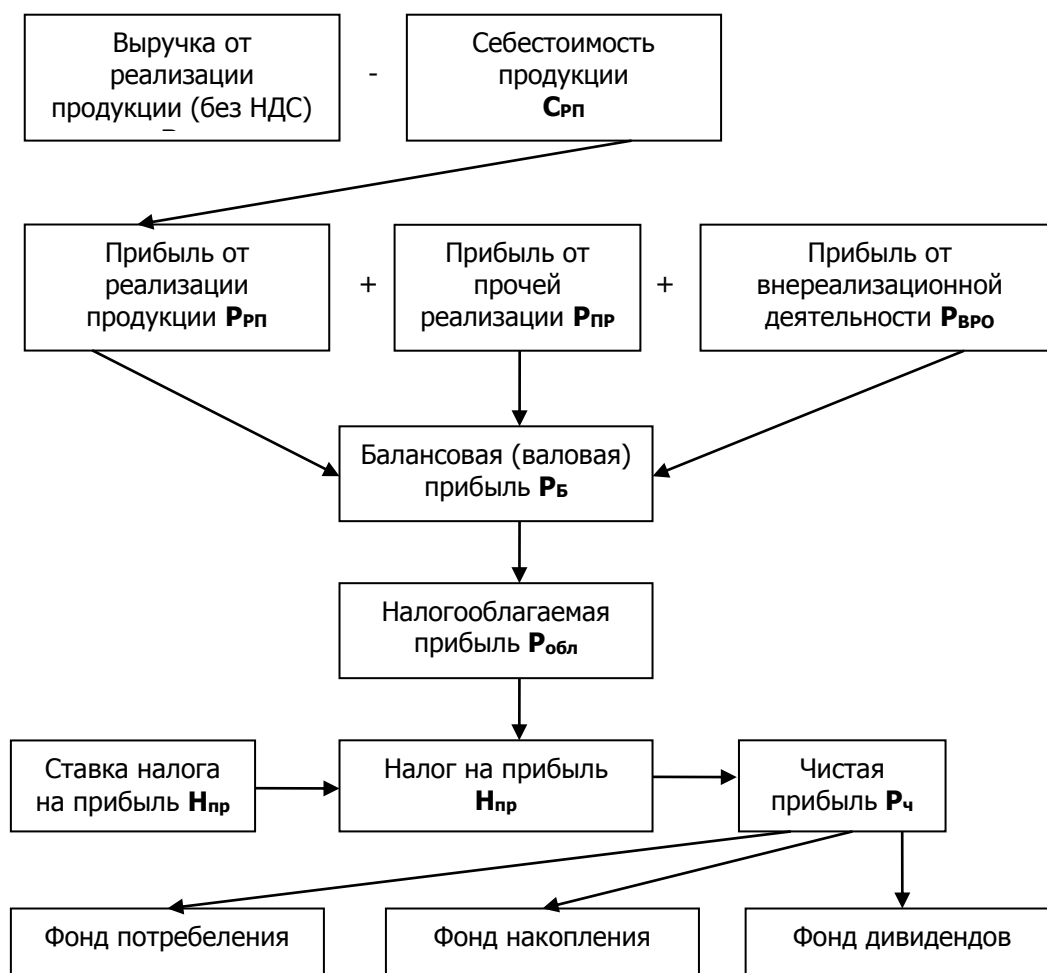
Выручка от реализации продукции (без НДС) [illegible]

-

Себестоимость продукции $С_{РП}$

Прибыль от реализации продукции $Р_{РП}$

+

Прибыль от прочей реализации $Р_{ПР}$

+

Прибыль от внереализационной деятельности $Р_{ВРО}$

Балансовая (валовая) прибыль $Р_{Б}$

Налогооблагаемая прибыль $Р_{обл}$

Ставка налога на прибыль $Н_{пр}$

Налог на прибыль $Н_{пр}$

Чистая прибыль $Р_{ч}$

Фонд потребеления

Фонд накопления

Фонд дивидендов